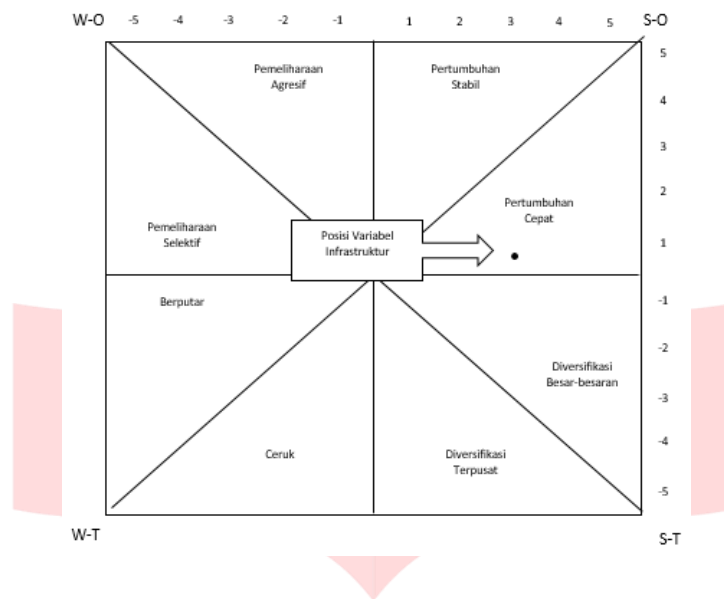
W-O -5 -4 -3 -2 -1 1 2 3 4 5 S-O

5
4
3
2
1
-1
-2
-3
-4
-5

Pemeliharaan Agresif

Pertumbuhan Stabil

Pertumbuhan Cepat

Pemeliharaan Selektif

Posisi Variabel Infrastruktur

Berputar

Diversifikasi Besar-besaran

Ceruk

Diversifikasi Terpusat

W-T

S-T